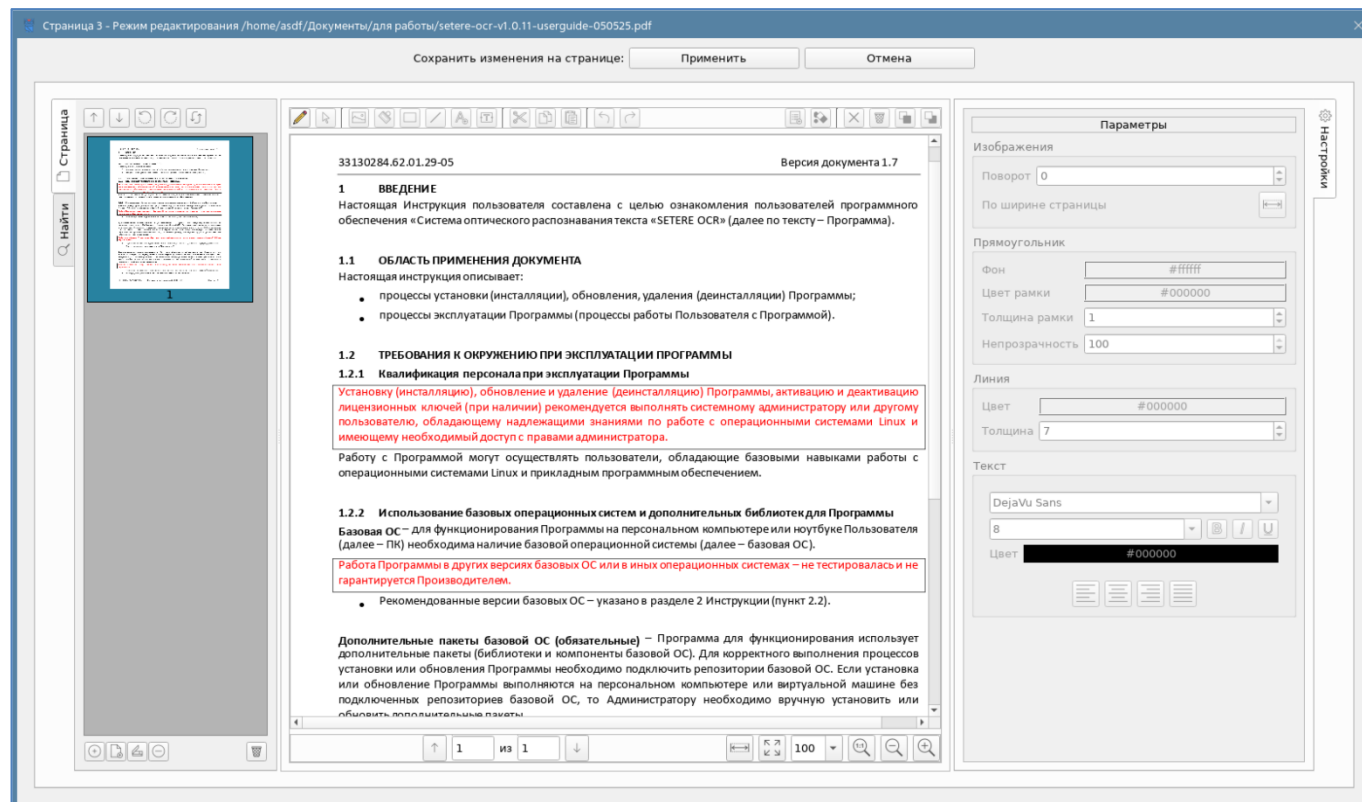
Страница 3 - Режим редактирования /home/asdf/Документы/для работы/setere-ocr-v1.0.11-userguide-050525.pdf

Сохранить изменения на странице: Применить Отмена

Страница
Найти

1

33130284.62.01.29-05 Версия документа 1.7

1 ВВЕДЕНИЕ
Настоящая Инструкция пользователя составлена с целью ознакомления пользователей программного обеспечения «Система оптического распознавания текста «SETERE OCR» (далее по тексту – Программа).

1.1 ОБЛАСТЬ ПРИМЕНЕНИЯ ДОКУМЕНТА
Настоящая инструкция описывает:
• процессы установки (инсталляции), обновления, удаления (деинсталляции) Программы;
• процессы эксплуатации Программы (процессы работы Пользователя с Программой).

1.2 ТРЕБОВАНИЯ К ОКРУЖЕНИЮ ПРИ ЭКСПЛУАТАЦИИ ПРОГРАММЫ
1.2.1 Квалификация персонала при эксплуатации Программы
Установку (инсталляцию), обновление и удаление (деинсталляцию) Программы, активацию и деактивацию лицензионных ключей (при наличии) рекомендуется выполнять системному администратору или другому пользователю, обладающему надлежащими знаниями по работе с операционными системами Linux и имеющему необходимый доступ с правами администратора.

Работу с Программой могут осуществлять пользователи, обладающие базовыми навыками работы с операционными системами Linux и прикладным программным обеспечением.

1.2.2 Использование базовых операционных систем и дополнительных библиотек для Программы
Базовая ОС – для функционирования Программы на персональном компьютере или ноутбуке Пользователя (далее – ПК) необходима наличие базовой операционной системы (далее – базовая ОС).

Работа Программы в других версиях базовых ОС или в иных операционных системах – не тестировалась и не гарантируется Производителем.

• Рекомендованные версии базовых ОС – указано в разделе 2 Инструкции (пункт 2.2).

Дополнительные пакеты базовой ОС (обязательные) – Программа для функционирования использует дополнительные пакеты (библиотеки и компоненты базовой ОС). Для корректного выполнения процессов установки или обновления Программы необходимо подключить репозитории базовой ОС. Если установка или обновление Программы выполняются на персональном компьютере или виртуальной машине без подключенных репозиториев базовой ОС, то Администратору необходимо вручную установить или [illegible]

1 из 1 100

Параметры
Изображения
Поворот 0
По ширине страницы
Прямоугольник
Фон #ffffff
Цвет рамки #000000
Толщина рамки 1
Непрозрачность 100
Линия
Цвет #000000
Толщина 7
Текст
DejaVu Sans
8
Цвет #000000
Настройки